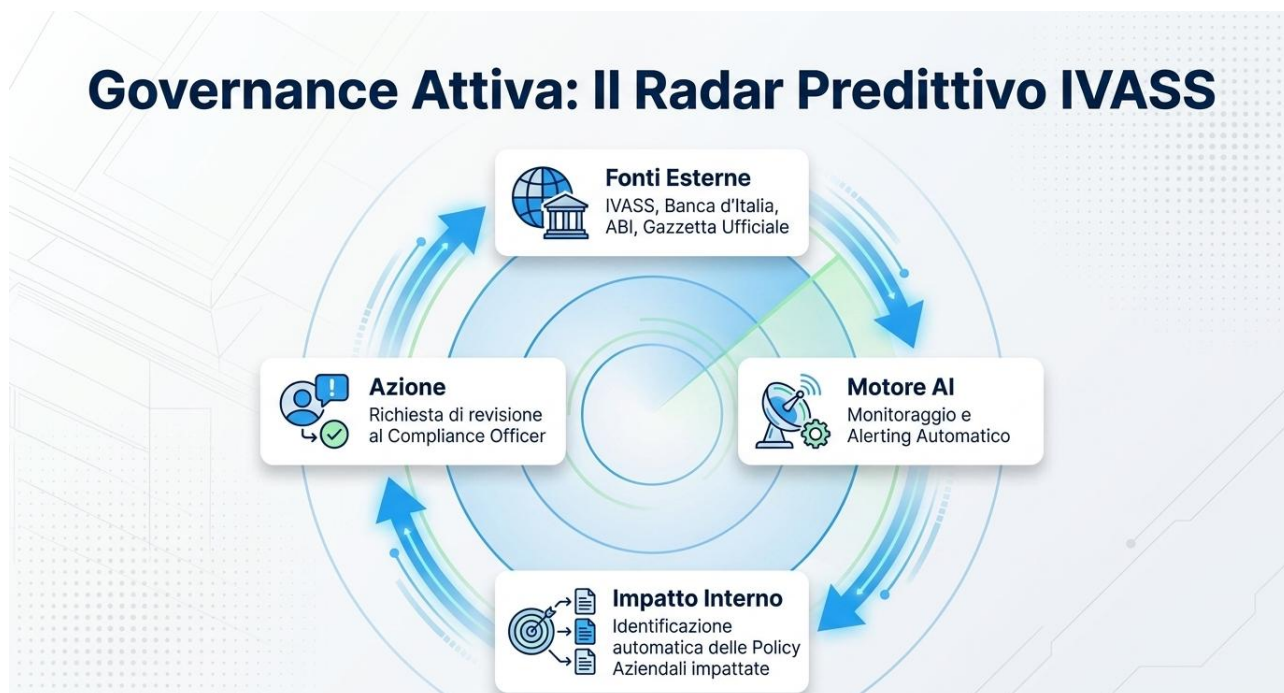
Governance Attiva: Il Radar Predittivo IVASS

Fonti Esterne
IVASS, Banca d'Italia, ABI, Gazzetta Ufficiale

Motore AI
Monitoraggio e Alerting Automatico

Impatto Interno
Identificazione automatica delle Policy Aziendali impattate

Azione
Richiesta di revisione al Compliance Officer